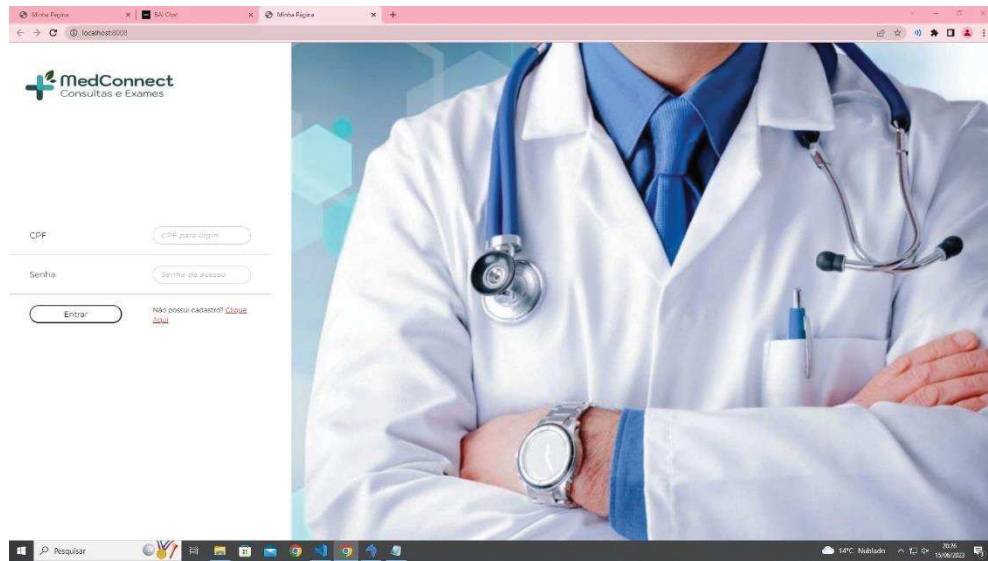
Minha Página ×
BAI Chat ×
Minha Página ×
+
localhost:8000

MedConnect
Consultas e Exames

CPF
CPF para login

Senha
Senha de acesso

Entrar

Não possui cadastro? Clique Aqui

Pesquisar

14°C Nublado
20:26
15/06/2023